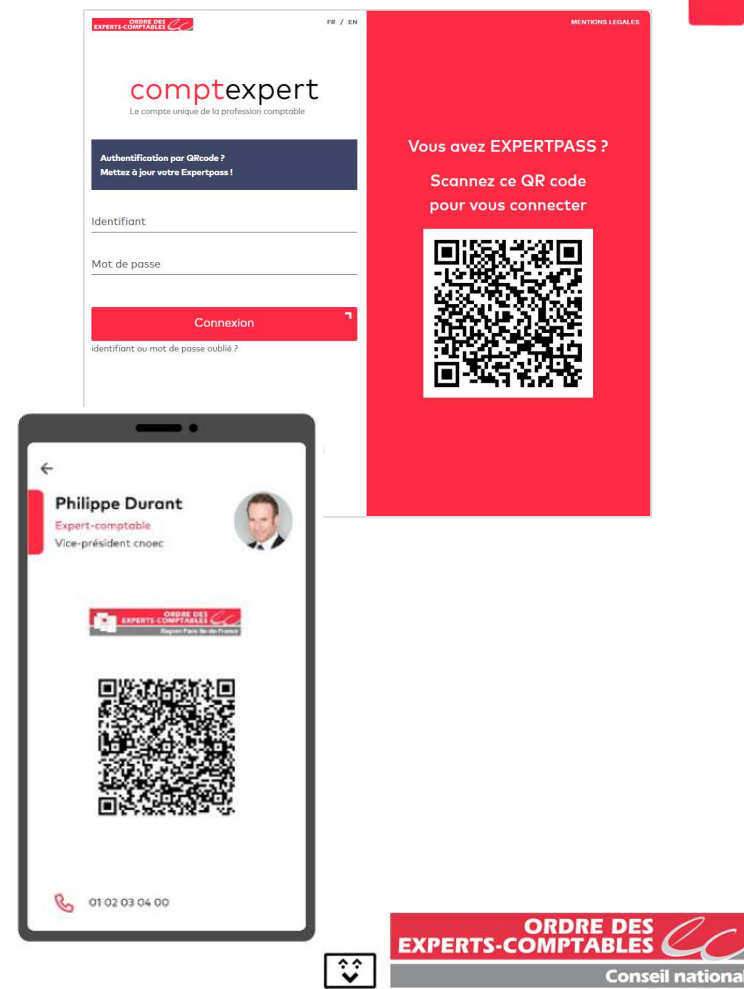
ORDRE DES EXPERTS-COMPTABLES

FR / EN

comptexpert
Le compte unique de la profession comptable

Authentification par QRcode ?
Mettez à jour votre Expertpass !

Identifiant

Mot de passe

Connexion

identifiant ou mot de passe oublié ?

MENTIONS LEGALES

Vous avez EXPERTPASS ?

Scannez ce QR code pour vous connecter

Philippe Durant
Expert-comptable
Vice-président cnoec

ORDRE DES EXPERTS-COMPTABLES
Région Paris Ile-de-France

01 02 03 04 00

ORDRE DES EXPERTS-COMPTABLES
Conseil national